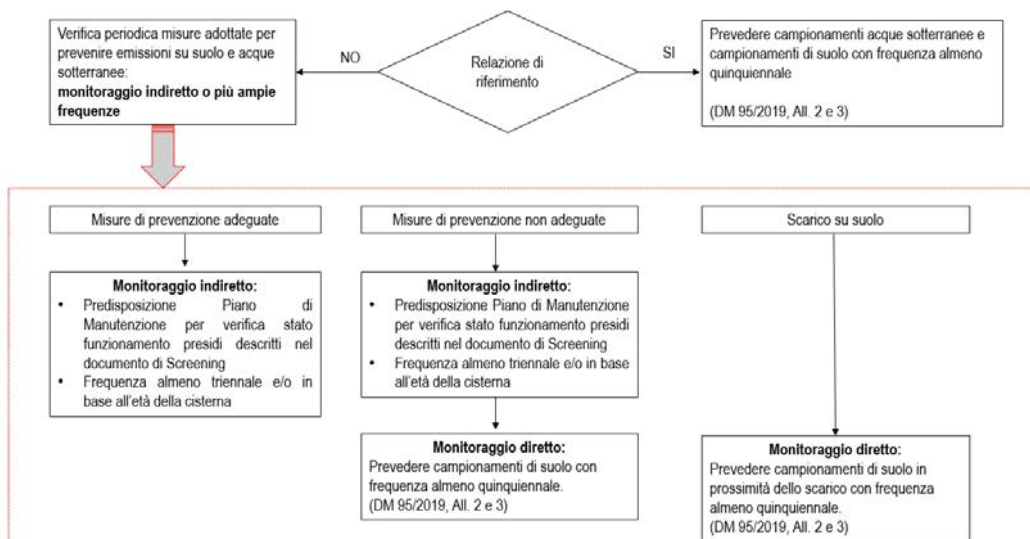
Verifica periodica misure adottate per prevenire emissioni su suolo e acque sotterranee:
**monitoraggio indiretto o più ampie frequenze**

NO

Relazione di riferimento

SI

Prevedere campionamenti acque sotterranee e campionamenti di suolo con frequenza almeno quinquennale

(DM 95/2019, All. 2 e 3)

Misure di prevenzione adeguate

**Monitoraggio indiretto:**
- Predisposizione Piano di Manutenzione per verifica stato funzionamento presidi descritti nel documento di Screening
- Frequenza almeno triennale e/o in base all'età della cisterna

Misure di prevenzione non adeguate

**Monitoraggio indiretto:**
- Predisposizione Piano di Manutenzione per verifica stato funzionamento presidi descritti nel documento di Screening
- Frequenza almeno triennale e/o in base all'età della cisterna

**Monitoraggio diretto:**
Prevedere campionamenti di suolo con frequenza almeno quinquennale.
(DM 95/2019, All. 2 e 3)

Scarico su suolo

**Monitoraggio diretto:**
Prevedere campionamenti di suolo in prossimità dello scarico con frequenza almeno quinquennale.
(DM 95/2019, All. 2 e 3)